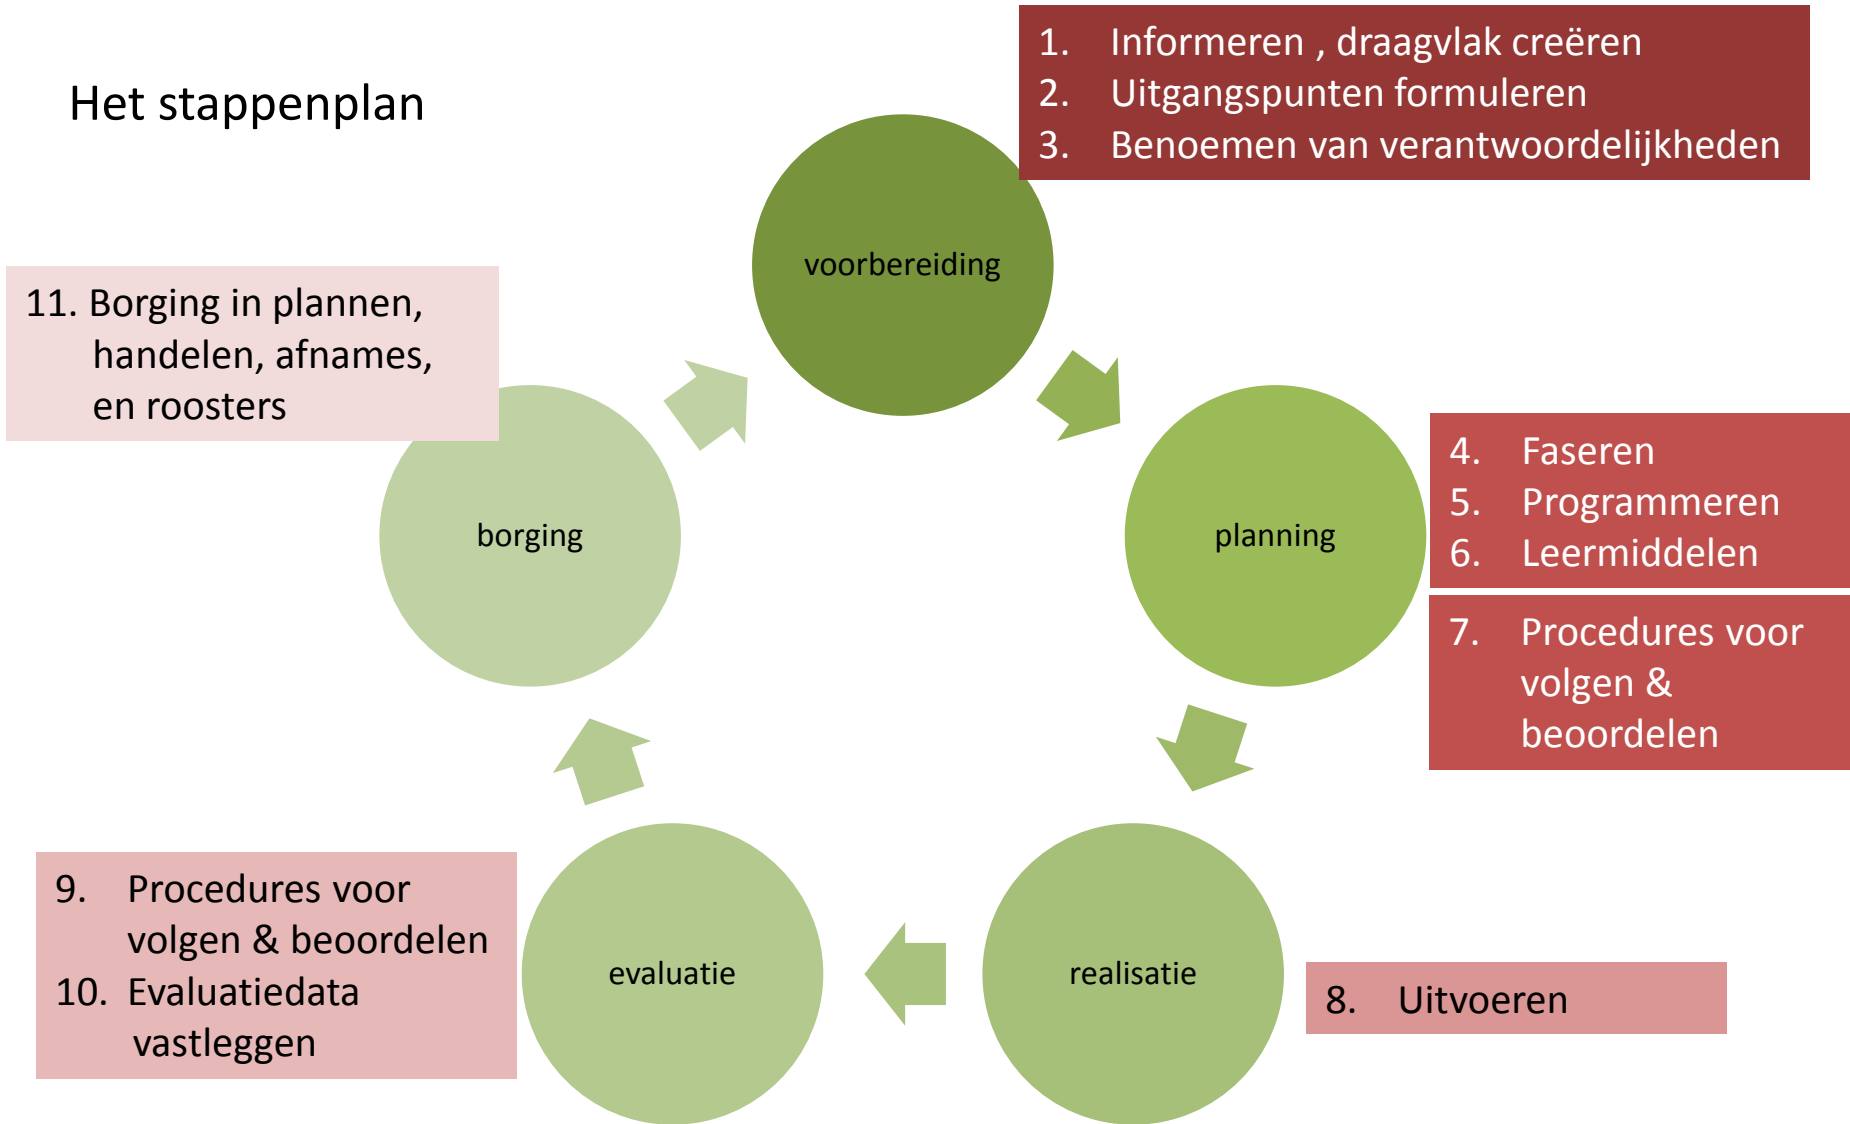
Het stappenplan

1. Informeren , draagvlak creëren
2. Uitgangspunten formuleren
3. Benoemen van verantwoordelijkheden

voorbereiding

11. Borging in plannen, handelen, afnames, en roosters

borging

planning

4. Faseren
5. Programmeren
6. Leermiddelen

7. Procedures voor volgen & beoordelen

9. Procedures voor volgen & beoordelen
10. Evaluatiedata vastleggen

evaluatie

realisatie

8. Uitvoeren